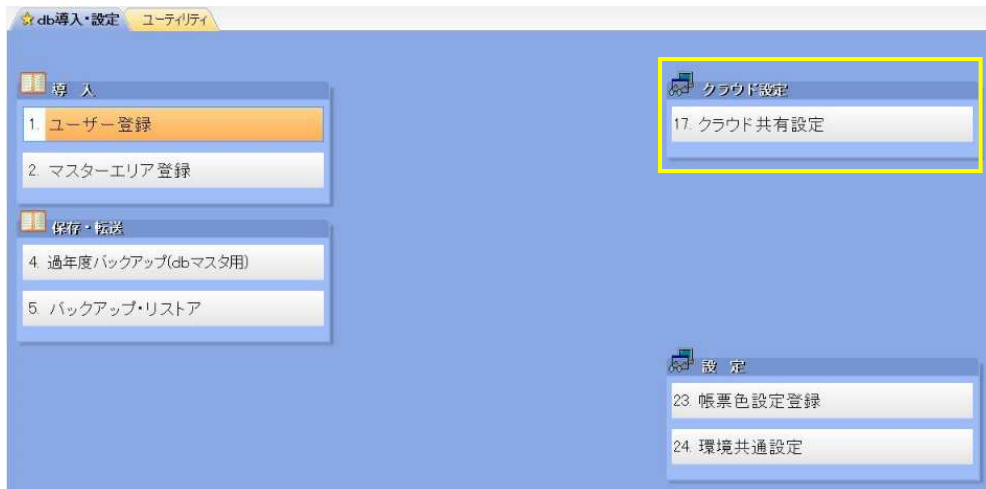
db導入・設定
ユーティリティ

導入
1. ユーザー登録
2. マスターエリア登録

保存・転送
4. 過年度バックアップ(dbマスタ用)
5. バックアップ・リストア

クラウド設定
17. クラウド共有設定

設定
23. 帳票色設定登録
24. 環境共通設定